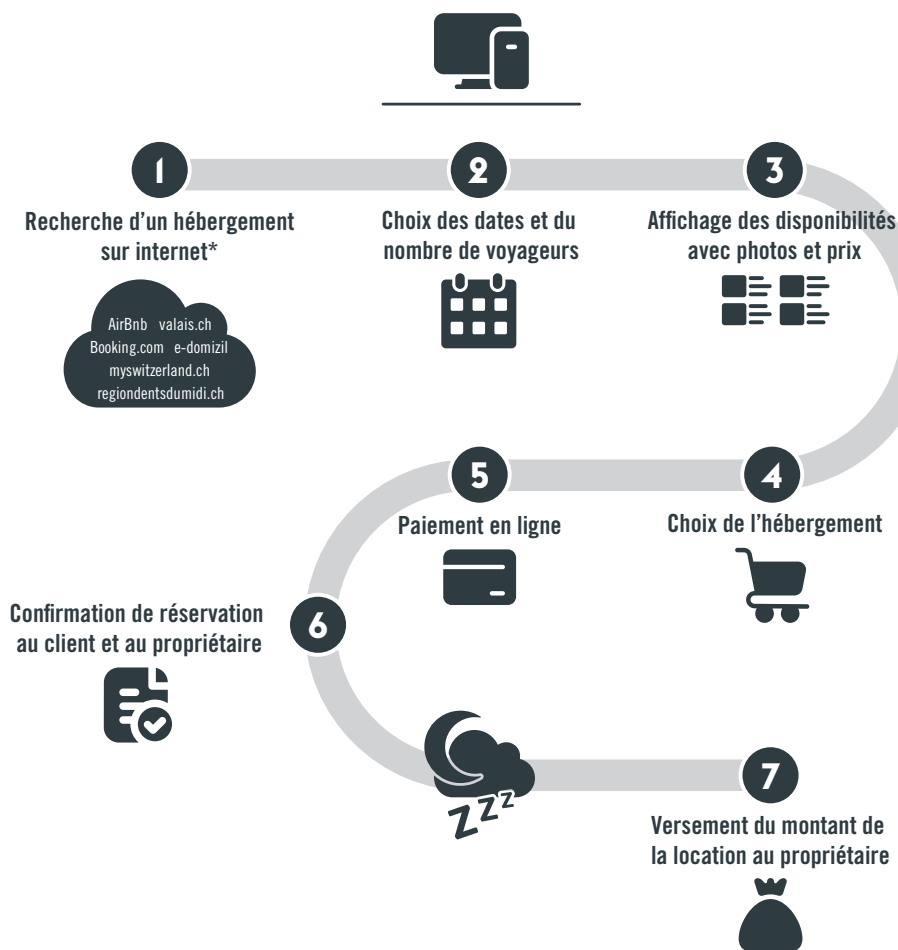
1

Recherche d'un hébergement sur internet*

AirBnb valais.ch
Booking.com e-domizil
myswitzerland.ch
regiondentsdumidi.ch

2

Choix des dates et du nombre de voyageurs

3

Affichage des disponibilités avec photos et prix

4

Choix de l'hébergement

5

Paiement en ligne

6

Confirmation de réservation au client et au propriétaire

ZZZ

7

Versement du montant de la location au propriétaire